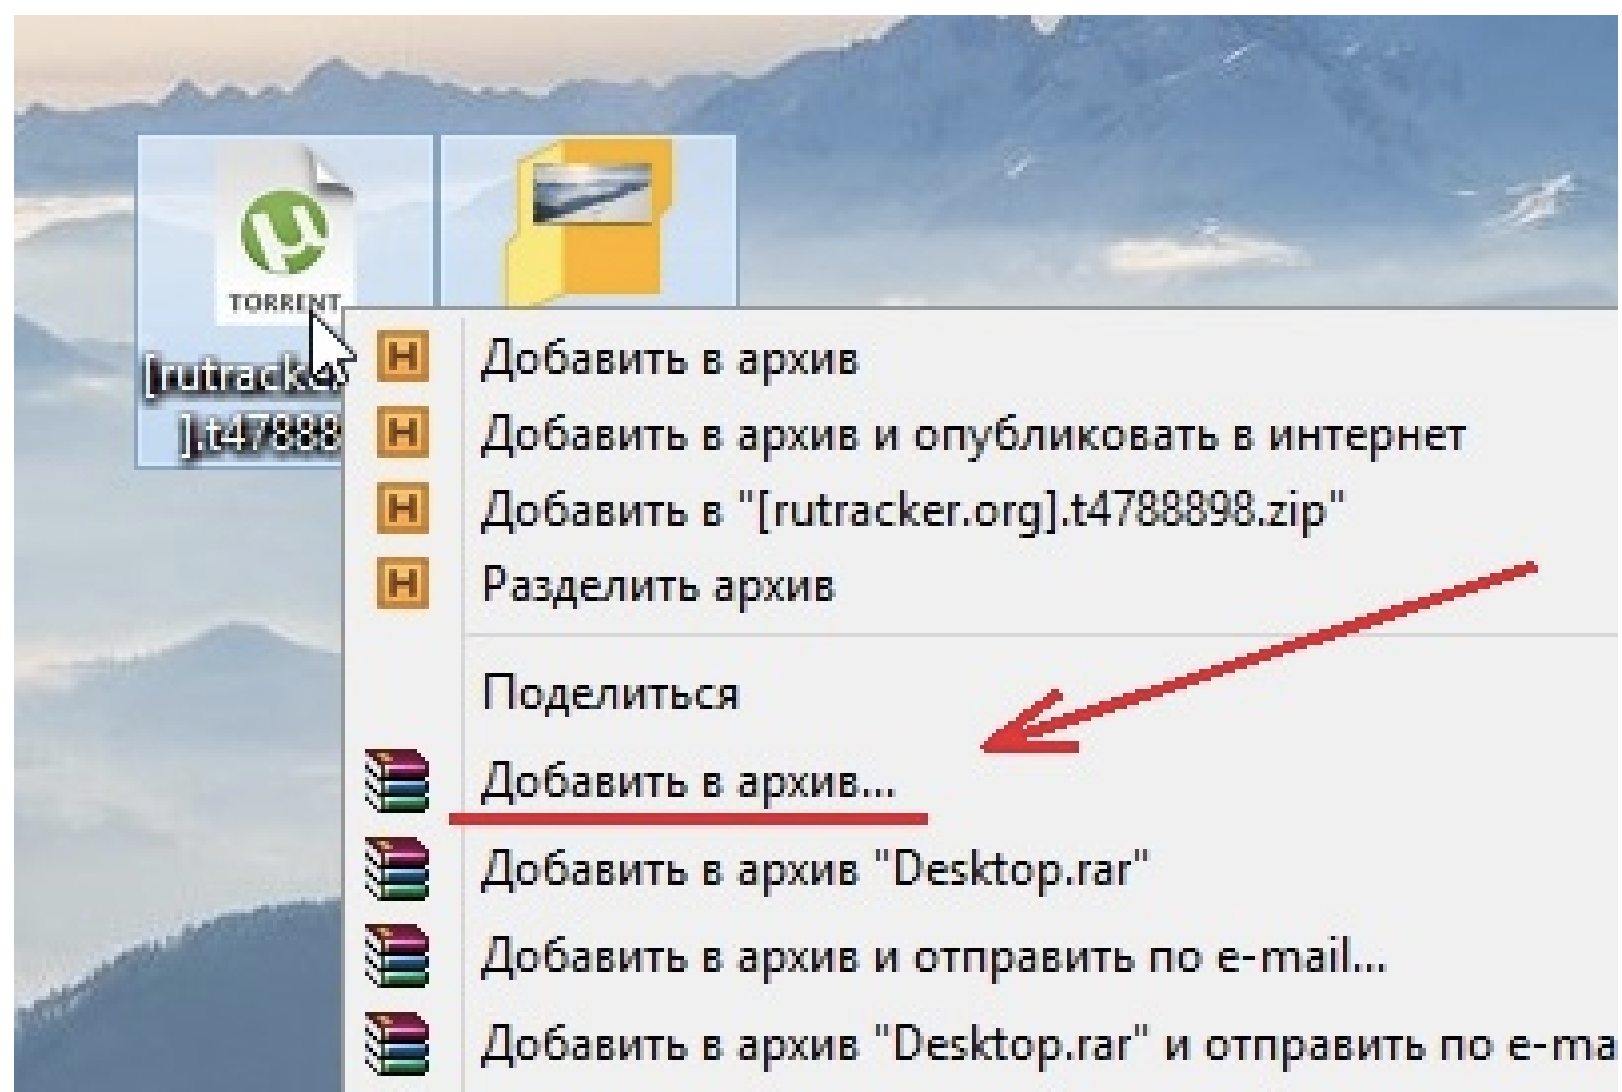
TORRENT

[rutrack
].t47888

H Добавить в архив
H Добавить в архив и опубликовать в интернет
H Добавить в "[rutracker.org].t4788898.zip"
H Разделить архив

Поделиться
Добавить в архив...
Добавить в архив "Desktop.rar"
Добавить в архив и отправить по e-mail...
Добавить в архив "Desktop.rar" и отправить по e-ma